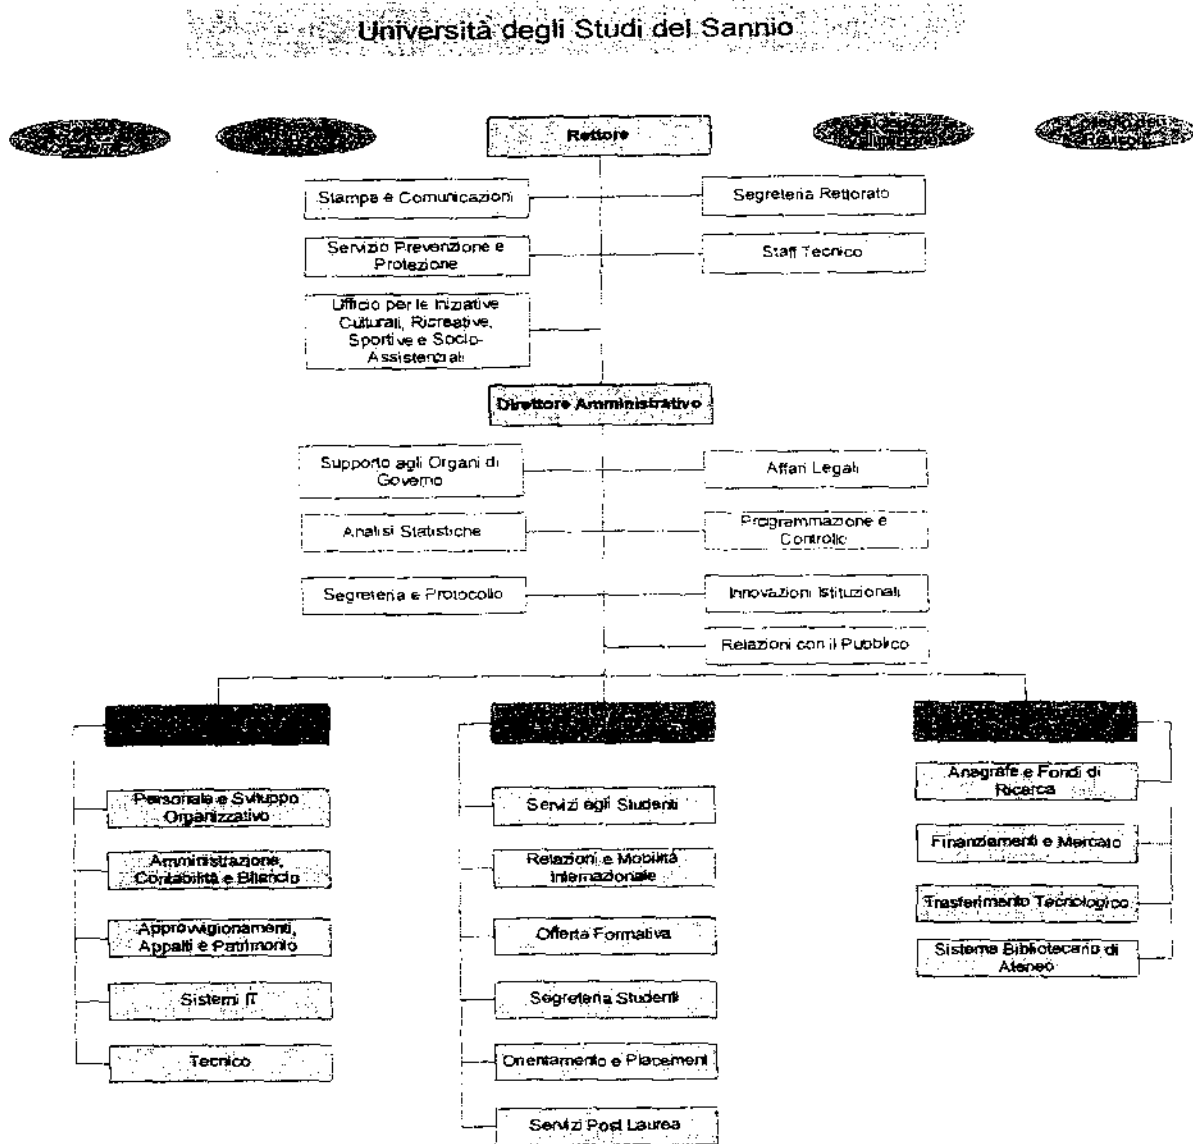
Università degli Studi del Sannio

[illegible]

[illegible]

Rettore

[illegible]

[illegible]

Stampa e Comunicazioni

Segreteria Rettorato

Servizio Prevenzione e Protezione

Staff Tecnico

Ufficio per le Iniziative Culturali, Ricreative, Sportive e Socio-Assistenziali

Direttore Amministrativo

Supporto agli Organi di Governo

Affari Legali

Analisi Statistiche

Programmazione e Controllo

Segreteria e Protocollo

Innovazioni Istituzionali

Relazioni con il Pubblico

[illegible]

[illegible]

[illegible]

Personale e Sviluppo Organizzativo

Amministrazione, Contabilità e Bilancio

Approvvigionamenti, Appalti e Patrimonio

Sistemi IT

Tecnico

Servizi agli Studenti

Relazioni e Mobilità Internazionale

Offerta Formativa

Segreteria Studenti

Orientamento e Placement

Servizi Post Laurea

Anagrafe e Fondi di Ricerca

Finanziamenti e Mercato

Trasferimento Tecnologico

Sistema Bibliotecario di Ateneo